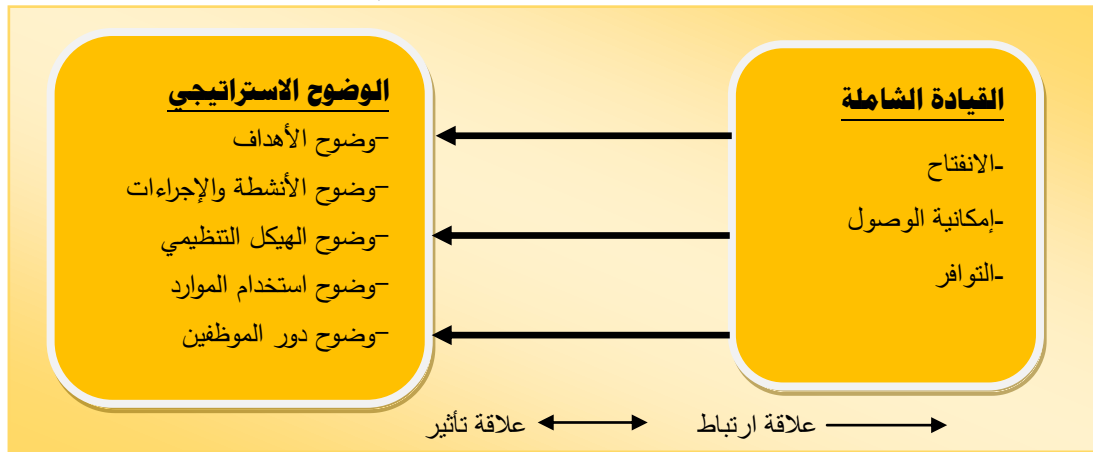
القيادة الشاملة

-الانفتاح

-إمكانية الوصول

-التوافر

الوضوح الاستراتيجي

-وضوح الأهداف

-وضوح الأنشطة والإجراءات

-وضوح الهيكل التنظيمي

-وضوح استخدام الموارد

-وضوح دور الموظفين

علاقة ارتباط

علاقة تأثير